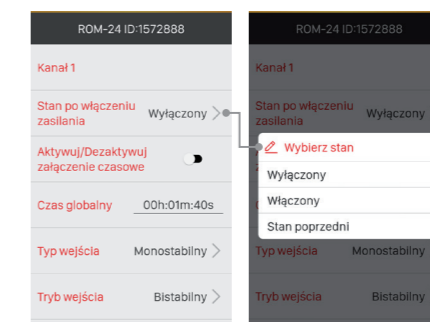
ROM-24 ID:1572888

Kanał 1

Stan po włączeniu zasilania Wyłączony

Aktywuj/Dezaktywuj załączenie czasowe

Czas globalny 00h:01m:40s

Typ wejścia Monostabilny

Tryb wejścia Bistabilny

ROM-24 ID:1572888

Kanał 1

Stan po włączeniu zasilania Wyłączony

Wybierz stan

Wyłączony

Włączony

Stan poprzedni

Typ wejścia Monostabilny

Tryb wejścia Bistabilny